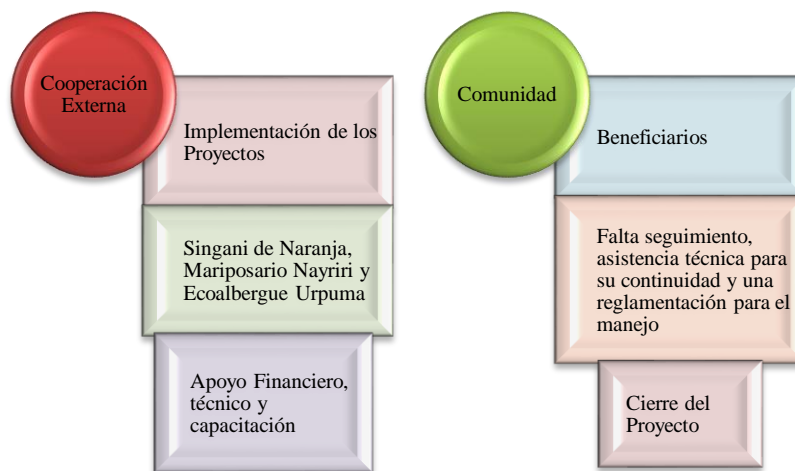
Cooperación Externa

Implementación de los Proyectos

Singani de Naranja, Mariposario Nayriri y Ecoalbergue Urpuma

Apoyo Financiero, técnico y capacitación

Comunidad

Beneficiarios

Falta seguimiento, asistencia técnica para su continuidad y una reglamentación para el manejo

Cierre del Proyecto